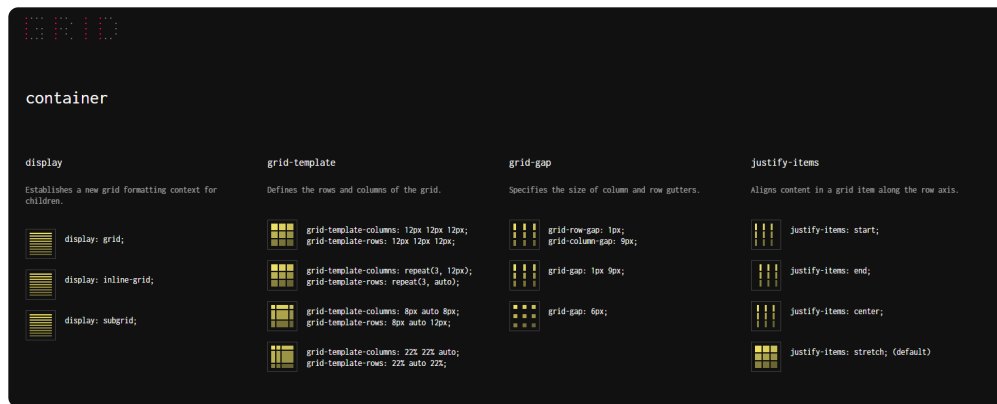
GRID

container

display

Establishes a new grid formatting context for children.

display: grid;

display: inline-grid;

display: subgrid;

grid-template

Defines the rows and columns of the grid.

grid-template-columns: 12px 12px 12px;
grid-template-rows: 12px 12px 12px;

grid-template-columns: repeat(3, 12px);
grid-template-rows: repeat(3, auto);

grid-template-columns: 8px auto 8px;
grid-template-rows: 8px auto 12px;

grid-template-columns: 22% 22% auto;
grid-template-rows: 22% auto 22%;

grid-gap

Specifies the size of column and row gutters.

grid-row-gap: 1px;
grid-column-gap: 9px;

grid-gap: 1px 9px;

grid-gap: 6px;

justify-items

Aligns content in a grid item along the row axis.

justify-items: start;

justify-items: end;

justify-items: center;

justify-items: stretch; (default)